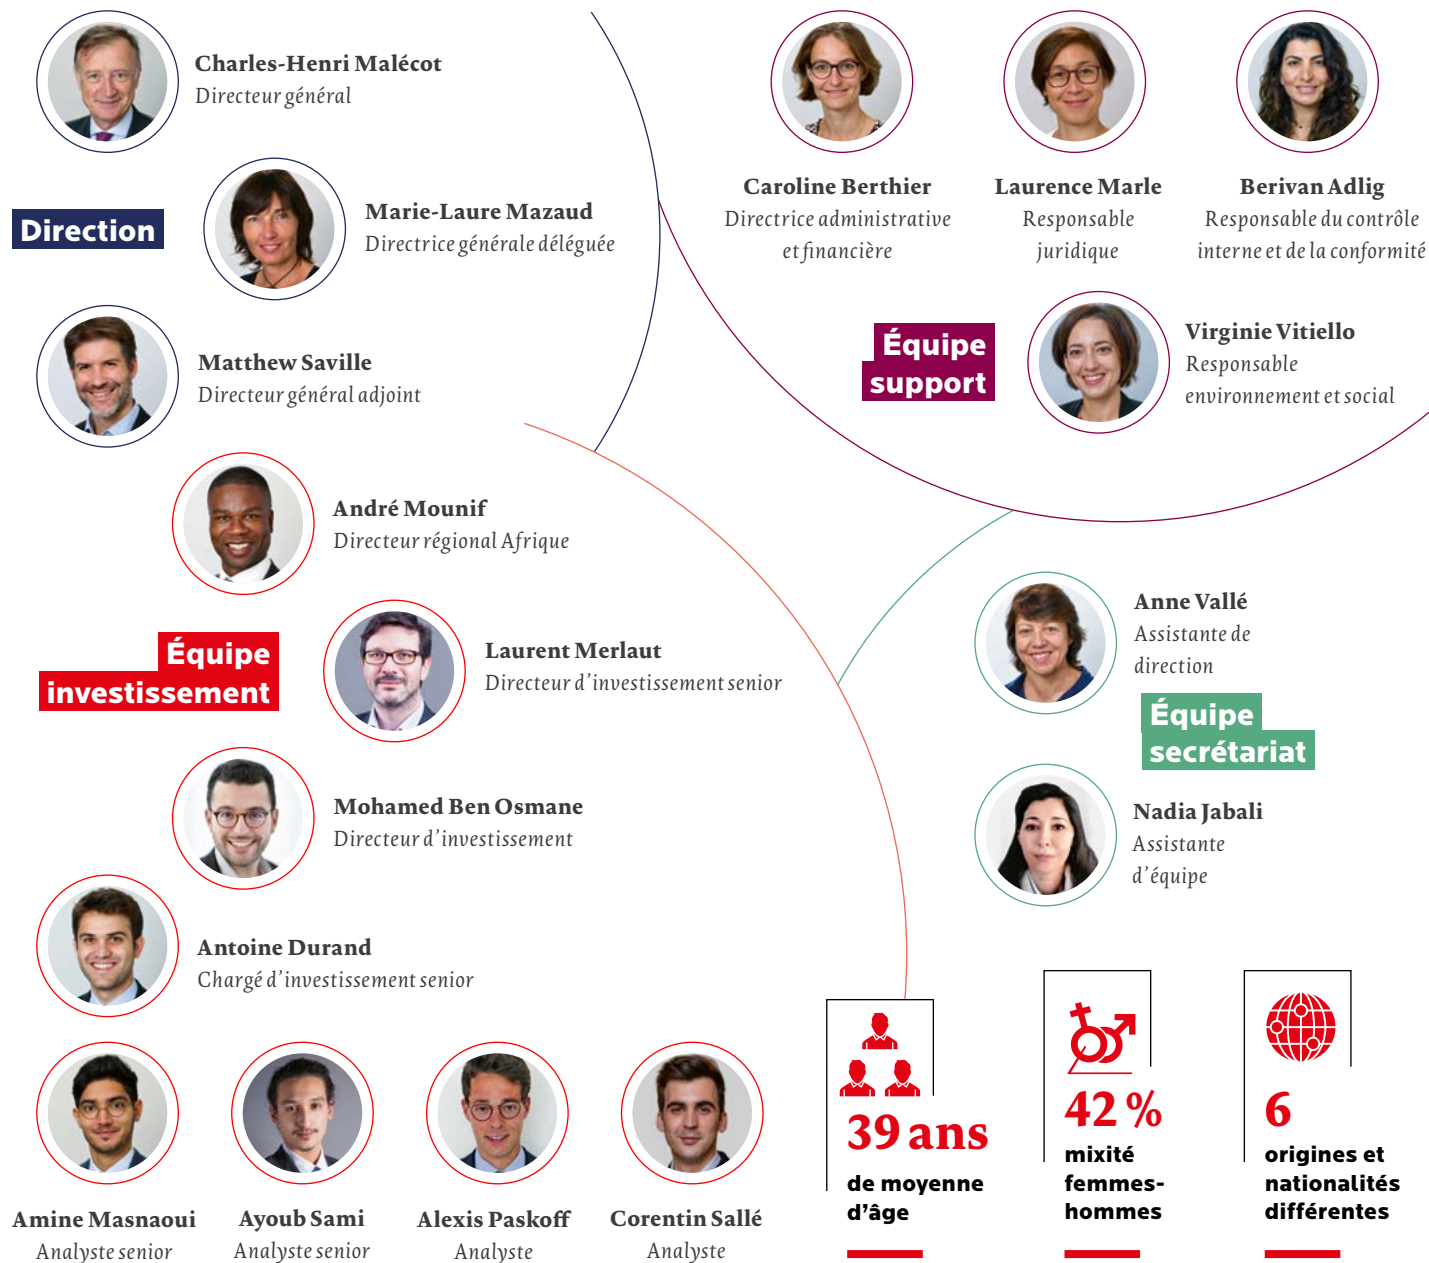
Charles-Henri Malécot
Directeur général

Direction

Marie-Laure Mazaud
Directrice générale déléguée

Matthew Saville
Directeur général adjoint

Caroline Berthier
Directrice administrative et financière

Laurence Marle
Responsable juridique

Berivan Adlig
Responsable du contrôle interne et de la conformité

Équipe support

Virginie Vitiello
Responsable environnement et social

André Mounif
Directeur régional Afrique

Équipe investissement

Laurent Merlaut
Directeur d'investissement senior

Mohamed Ben Osmane
Directeur d'investissement

Antoine Durand
Chargé d'investissement senior

Anne Vallé
Assistante de direction

Équipe secrétariat

Nadia Jabali
Assistante d'équipe

Amine Masnaoui
Analyste senior

Ayoub Sami
Analyste senior

Alexis Paskoff
Analyste

Corentin Sallé
Analyste

39 ans
de moyenne d'âge

42 %
mixité femmes-hommes

6
origines et nationalités différentes